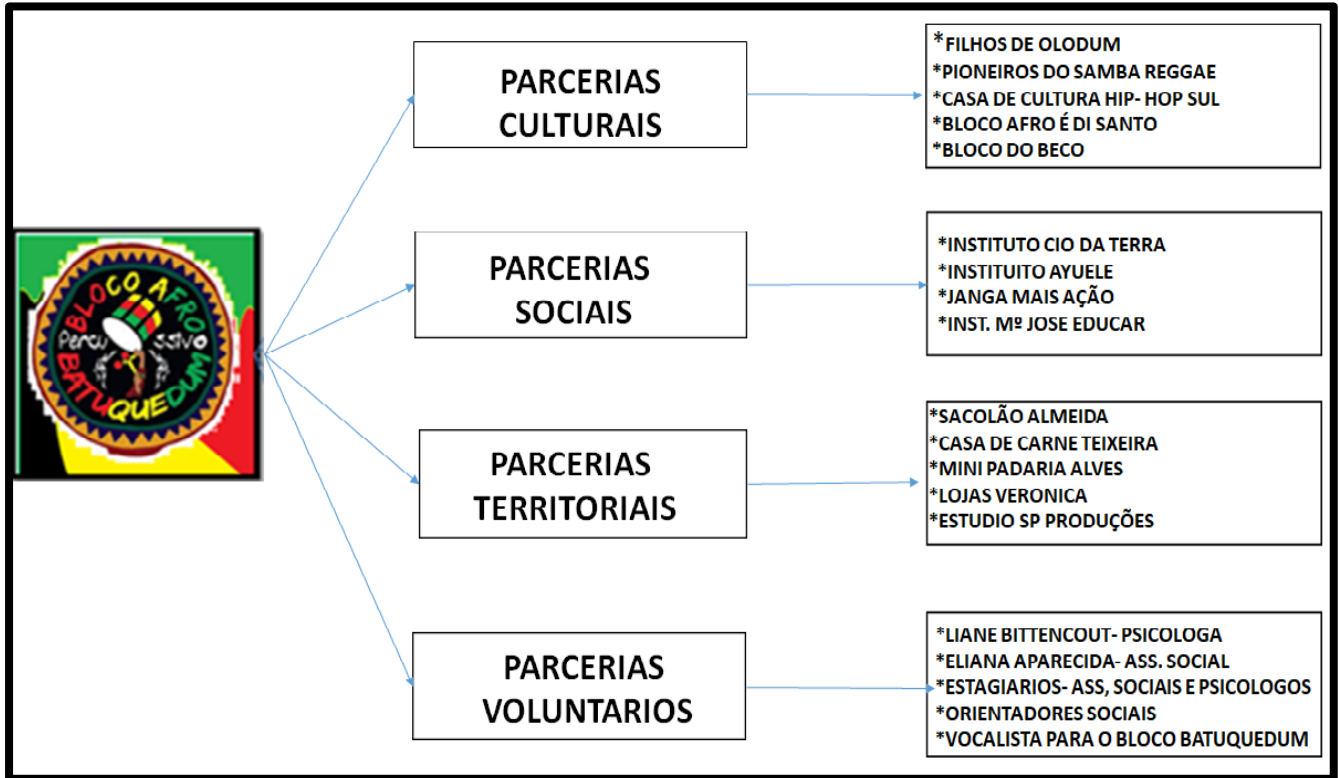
BLOCO AFRO
Percu ssivo
BATUQUEDUM

PARCERIAS CULTURAIS

*FILHOS DE OLODUM
*PIONEIROS DO SAMBA REGGAE
*CASA DE CULTURA HIP- HOP SUL
*BLOCO AFRO É DI SANTO
*BLOCO DO BECO

PARCERIAS SOCIAIS

*INSTITUTO CIO DA TERRA
*INSTITUITO AYUELE
*JANGA MAIS AÇÃO
*INST. Mº JOSE EDUCAR

PARCERIAS TERRITORIAIS

*SACOLÃO ALMEIDA
*CASA DE CARNE TEIXEIRA
*MINI PADARIA ALVES
*LOJAS VERONICA
*ESTUDIO SP PRODUÇÕES

PARCERIAS VOLUNTARIOS

*LIANE BITTENCOUT- PSICOLOGA
*ELIANA APARECIDA- ASS. SOCIAL
*ESTAGIARIOS- ASS, SOCIAIS E PSICOLOGOS
*ORIENTADORES SOCIAIS
*VOCALISTA PARA O BLOCO BATUQUEDUM